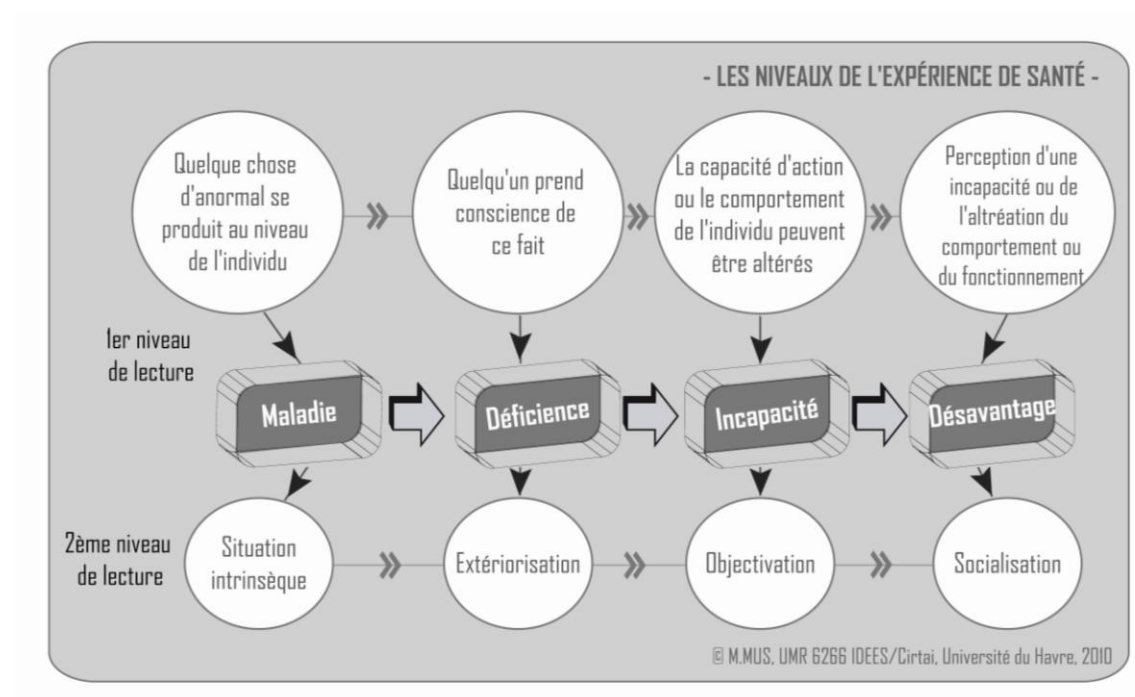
- LES NIVEAUX DE L'EXPÉRIENCE DE SANTÉ -

Quelque chose d'anormal se produit au niveau de l'individu

Quelqu'un prend conscience de ce fait

La capacité d'action ou le comportement de l'individu peuvent être altérés

Perception d'une incapacité ou de l'altréation du comportement ou du fonctionnement

1er niveau de lecture

Maladie

Déficience

Incapacité

Désavantage

2ème niveau de lecture

Situation intrinsèque

Extériorisation

Objectivation

Socialisation

© M.MUS, UMR 6266 IDEES/Cirtai, Université du Havre, 2010